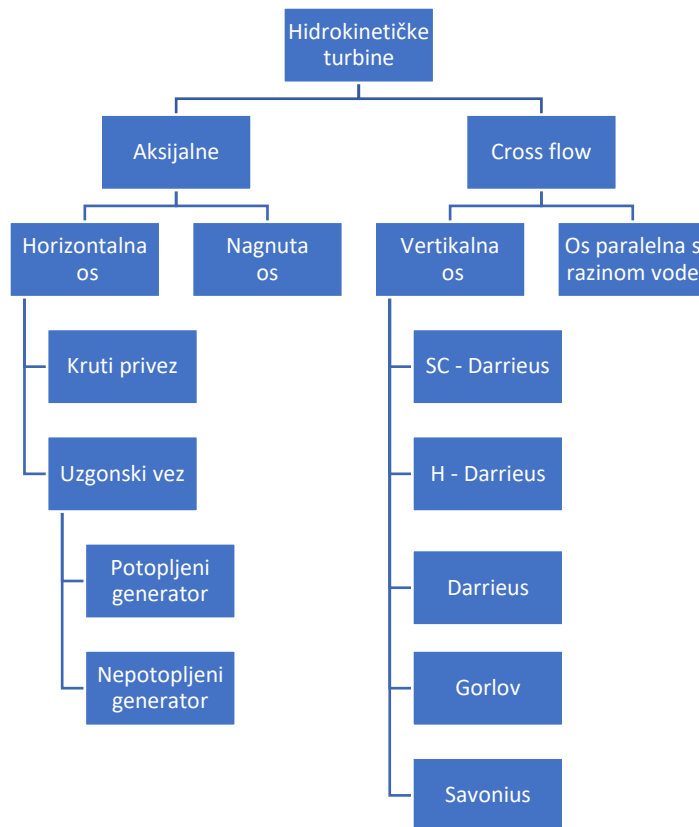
Hidrokinetičke turbine

Aksijalne

Cross flow

Horizontalna os

Nagnuta os

Vertikalna os

Os paralelna s razinom vode

Kruti privez

Uzgonski vez

Potopljeni generator

Nepotopljeni generator

SC - Darrieus

H - Darrieus

Darrieus

Gorlov

Savonius